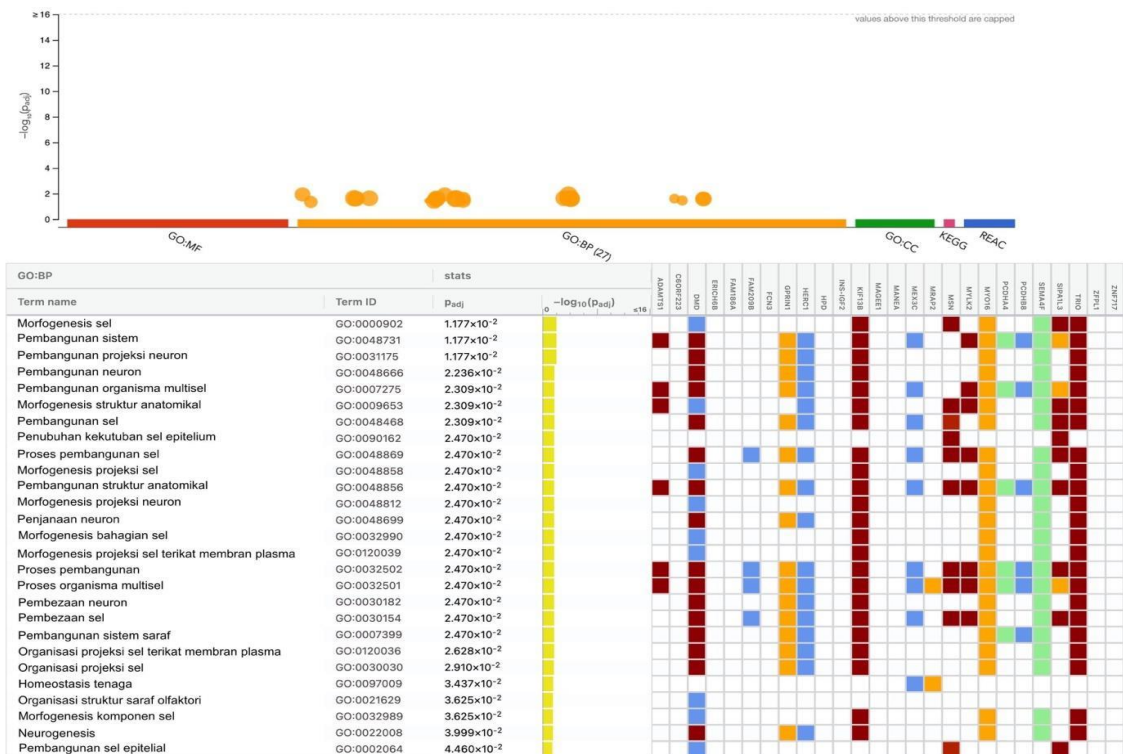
≥16
14
12
10
8
6
4
2
0
$-\log_{10}(p_{adj})$
values above this threshold are capped

GO:MF
GO:BP (27)
GO:CC
KEGG
REAC

GO:BP | stats

| Term name | Term ID | $p_{adj}$ | $-\log_{10}(p_{adj})$ 0 ≤16 |
|---|---|---|---|
| Morfogenesis sel | GO:0000902 | $1.177\times10^{-2}$ | |
| Pembangunan sistem | GO:0048731 | $1.177\times10^{-2}$ | |
| Pembangunan projeksi neuron | GO:0031175 | $1.177\times10^{-2}$ | |
| Pembangunan neuron | GO:0048666 | $2.236\times10^{-2}$ | |
| Pembangunan organisma multisel | GO:0007275 | $2.309\times10^{-2}$ | |
| Morfogenesis struktur anatomikal | GO:0009653 | $2.309\times10^{-2}$ | |
| Pembangunan sel | GO:0048468 | $2.309\times10^{-2}$ | |
| Penubuhan kekutuban sel epitelium | GO:0090162 | $2.470\times10^{-2}$ | |
| Proses pembangunan sel | GO:0048869 | $2.470\times10^{-2}$ | |
| Morfogenesis projeksi sel | GO:0048858 | $2.470\times10^{-2}$ | |
| Pembangunan struktur anatomikal | GO:0048856 | $2.470\times10^{-2}$ | |
| Morfogenesis projeksi neuron | GO:0048812 | $2.470\times10^{-2}$ | |
| Penjanaan neuron | GO:0048699 | $2.470\times10^{-2}$ | |
| Morfogenesis bahagian sel | GO:0032990 | $2.470\times10^{-2}$ | |
| Morfogenesis projeksi sel terikat membran plasma | GO:0120039 | $2.470\times10^{-2}$ | |
| Proses pembangunan | GO:0032502 | $2.470\times10^{-2}$ | |
| Proses organisma multisel | GO:0032501 | $2.470\times10^{-2}$ | |
| Pembezaan neuron | GO:0030182 | $2.470\times10^{-2}$ | |
| Pembezaan sel | GO:0030154 | $2.470\times10^{-2}$ | |
| Pembangunan sistem saraf | GO:0007399 | $2.470\times10^{-2}$ | |
| Organisasi projeksi sel terikat membran plasma | GO:0120036 | $2.628\times10^{-2}$ | |
| Organisasi projeksi sel | GO:0030030 | $2.910\times10^{-2}$ | |
| Homeostasis tenaga | GO:0097009 | $3.437\times10^{-2}$ | |
| Organisasi struktur saraf olfaktori | GO:0021629 | $3.625\times10^{-2}$ | |
| Morfogenesis komponen sel | GO:0032989 | $3.625\times10^{-2}$ | |
| Neurogenesis | GO:0022008 | $3.999\times10^{-2}$ | |
| Pembangunan sel epitelial | GO:0002064 | $4.460\times10^{-2}$ | |

ADAMTS1 C8ORF223 DMD ERICH6B FAM186A FAM209B FCN3 GPRIN1 HERC1 HPD INS-IGF2 KIF13B MAGEE1 MANEA MEX3C MRAP2 MSN MYLK2 MYO16 PCDHA4 PCDHB8 SEMA4F SIPA1L3 TRIO ZFPL1 ZNF717